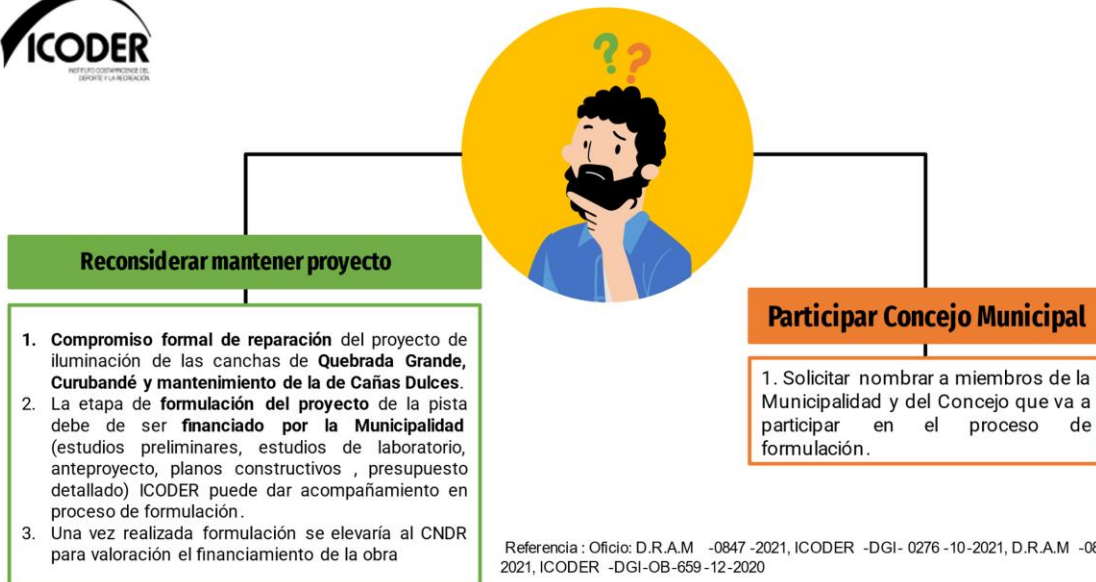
ICODER
INSTITUTO COSTARRICENSE DEL DEPORTE Y LA RECREACIÓN

Reconsiderar mantener proyecto

1. Compromiso formal de reparación del proyecto de iluminación de las canchas de Quebrada Grande, Curubandé y mantenimiento de la de Cañas Dulces.
2. La etapa de formulación del proyecto de la pista debe de ser financiado por la Municipalidad (estudios preliminares, estudios de laboratorio, anteproyecto, planos constructivos , presupuesto detallado) ICODER puede dar acompañamiento en proceso de formulación.
3. Una vez realizada formulación se elevaría al CNDR para valoración el financiamiento de la obra

Participar Concejo Municipal

1. Solicitar nombrar a miembros de la Municipalidad y del Concejo que va a participar en el proceso de formulación.

Referencia : Oficio: D.R.A.M -0847 -2021, ICODER -DGI- 0276 -10 -2021, D.R.A.M -08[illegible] 2021, ICODER -DGI-OB-659 -12 -2020